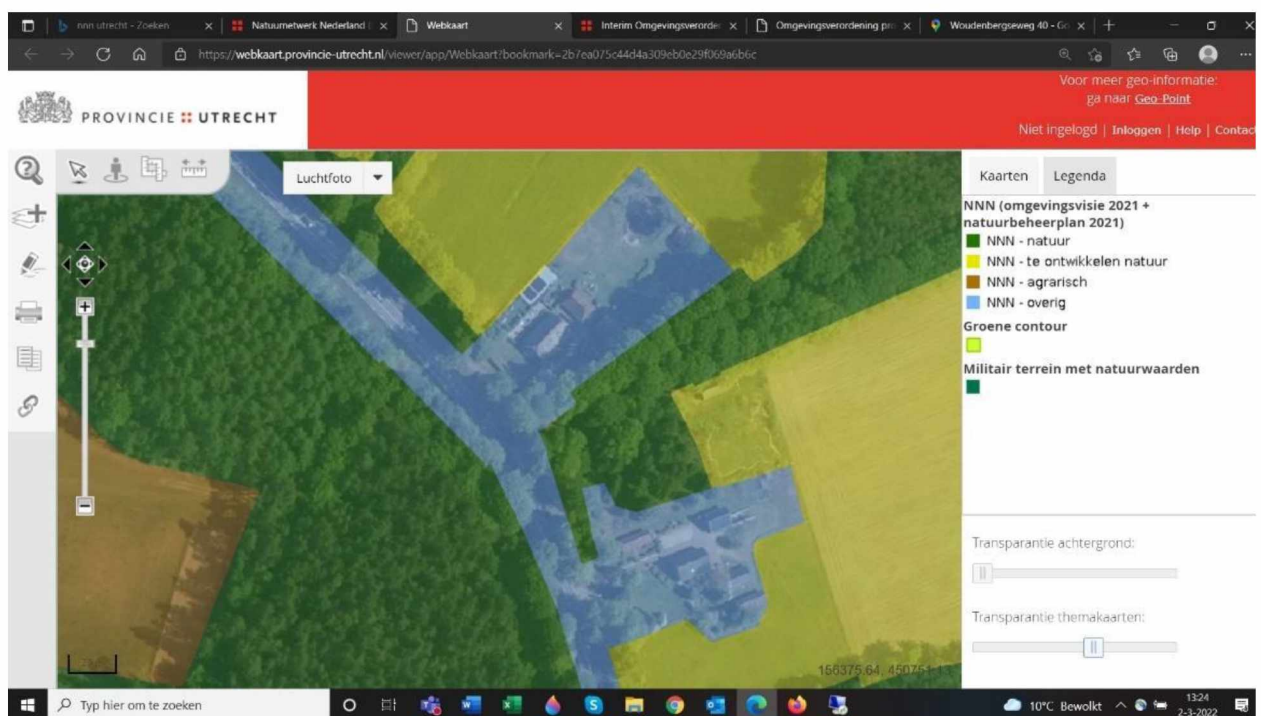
nnn utrecht - Zoeken
Natuurnetwerk Nederland
Webkaart
Interim Omgevingsverorde
Omgevingsverordening pr
Woudenbergseweg 40 - Go

https://webkaart.provincie-utrecht.nl/viewer/app/Webkaart?bookmark=2b7ea075c44d4a309eb0e29f069a6b6c

PROVINCIE :: UTRECHT

Voor meer geo-informatie: ga naar Geo-Point

Niet ingelogd | Inloggen | Help | Contac

Luchtfoto

Kaarten
Legenda

NNN (omgevingsvisie 2021 + natuurbeheerplan 2021)
NNN - natuur
NNN - te ontwikkelen natuur
NNN - agrarisch
NNN - overig
Groene contour
Militair terrein met natuurwaarden

Transparantie achtergrond:

Transparantie themakaarten:

156375.64, 450751.1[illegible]

Typ hier om te zoeken

10°C Bewolkt
13:24
2-3-2022